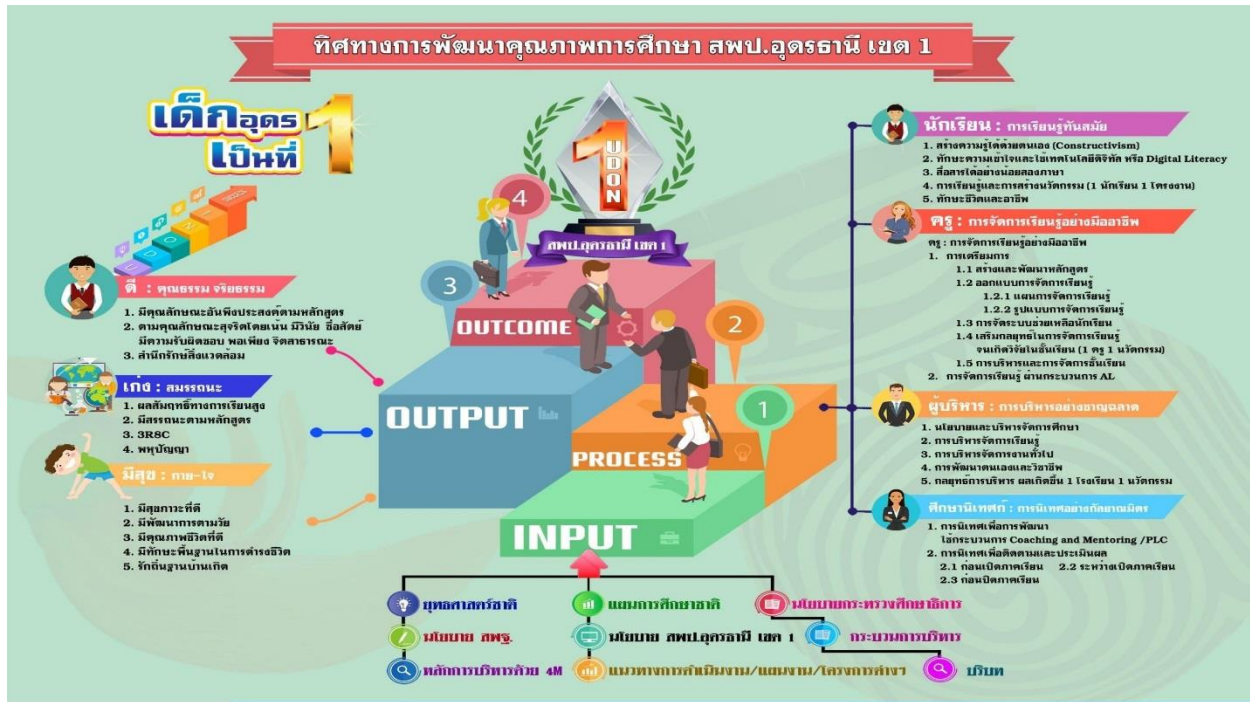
ทิศทางการพัฒนาคุณภาพการศึกษา สพป.อุดรธานี เขต 1

เด็กอุดร เป็นที่ 1

UDON 1

สพป.อุดรธานี เขต 1

ดี : คุณธรรม จริยธรรม

1. มีคุณลักษณะอันพึงประสงค์ตามหลักสูตร
2. ตามคุณลักษณะสุจริตโดยเน้น มีวินัย ซื่อสัตย์ มีความรับผิดชอบ พอเพียง จิตสาธารณะ
3. สำนึกรักษ์สิ่งแวดล้อม

เก่ง : สมรรถนะ

1. ผลสัมฤทธิ์ทางการเรียนสูง
2. มีสรรถนะตามหลักสูตร
3. 3R8C
4. พหุปัญญา

มีสุข : กาย-ใจ

1. มีสุขภาวะที่ดี
2. มีพัฒนาการตามวัย
3. มีคุณภาพชีวิตที่ดี
4. มีทักษะพื้นฐานในการดำรงชีวิต
5. รักถิ่นฐานบ้านเกิด

4

3

OUTCOME

2

OUTPUT

1

PROCESS

INPUT

นักเรียน : การเรียนรู้ทันสมัย

1. สร้างความรู้ได้ด้วยตนเอง (Constructivism)
2. ทักษะความเข้าใจและใช้เทคโนโลยีดิจิทัล หรือ Digital Literacy
3. สื่อสารได้อย่างน้อยสองภาษา
4. การเรียนรู้และการสร้างนวัตกรรม (1 นักเรียน 1 โครงงาน)
5. ทักษะชีวิตและอาชีพ

ครู : การจัดการเรียนรู้อย่างมืออาชีพ

ครู : การจัดการเรียนรู้อย่างมืออาชีพ
1. การเตรียมการ
1.1 สร้างและพัฒนาหลักสูตร
1.2 ออกแบบการจัดการเรียนรู้
1.2.1 แผนการจัดการเรียนรู้
1.2.2 รูปแบบการจัดการเรียนรู้
1.3 การจัดระบบช่วยเหลือนักเรียน
1.4 เสริมกลยุทธ์ในการจัดการเรียนรู้ จนเกิดวิจัยในชั้นเรียน (1 ครู 1 นวัตกรรม)
1.5 การบริหารและการจัดการชั้นเรียน
2. การจัดการเรียนรู้ ผ่านกระบวนการ AL

ผู้บริหาร : การบริหารอย่างชาญฉลาด

1. นโยบายและบริหารจัดการศึกษา
2. การบริหารจัดการเรียนรู้
3. การบริหารจัดการงานทั่วไป
4. การพัฒนาตนเองและวิชาชีพ
5. กลยุทธ์การบริหาร ผลเกิดขึ้น 1 โรงเรียน 1 นวัตกรรม

ศึกษานิเทศก์ : การนิเทศอย่างกัลยาณมิตร

1. การนิเทศเพื่อการพัฒนา ใช้กระบวนการ Coaching and Mentoring /PLC
2. การนิเทศเพื่อติดตามและประเมินผล
2.1 ก่อนเปิดภาคเรียน 2.2 ระหว่างเปิดภาคเรียน
2.3 ก่อนปิดภาคเรียน

ยุทธศาสตร์ชาติ
แผนการศึกษาชาติ
นโยบายกระทรวงศึกษาธิการ
นโยบาย สพฐ.
นโยบาย สพป.อุดรธานี เขต 1
กระบวนการบริหาร
หลักการบริหารด้วย 4M
แนวทางการดำเนินงาน/แผนงาน/โครงการต่างๆ
บริบท